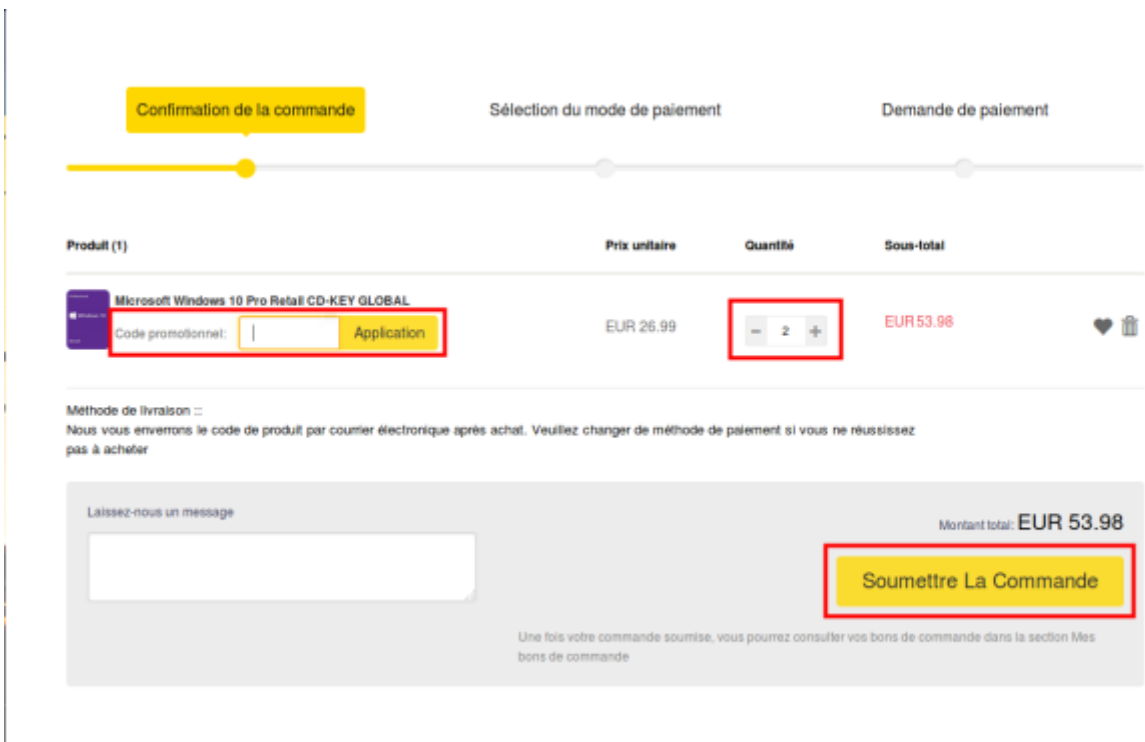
Confirmation de la commande

Sélection du mode de paiement

Demande de paiement

| Produit (1) | Prix unitaire | Quantité | Sous-total |
|---|---|---|---|
| Microsoft Windows 10 Pro Retail CD-KEY GLOBAL<br>Code promotionnel: Application | EUR 26.99 | − 2 + | EUR 53.98 |

Méthode de livraison ::
Nous vous enverrons le code de produit par courrier électronique après achat. Veuillez changer de méthode de paiement si vous ne réussissez pas à acheter

Laissez-nous un message

Montant total: EUR 53.98

Soumettre La Commande

Une fois votre commande soumise, vous pourrez consulter vos bons de commande dans la section Mes bons de commande